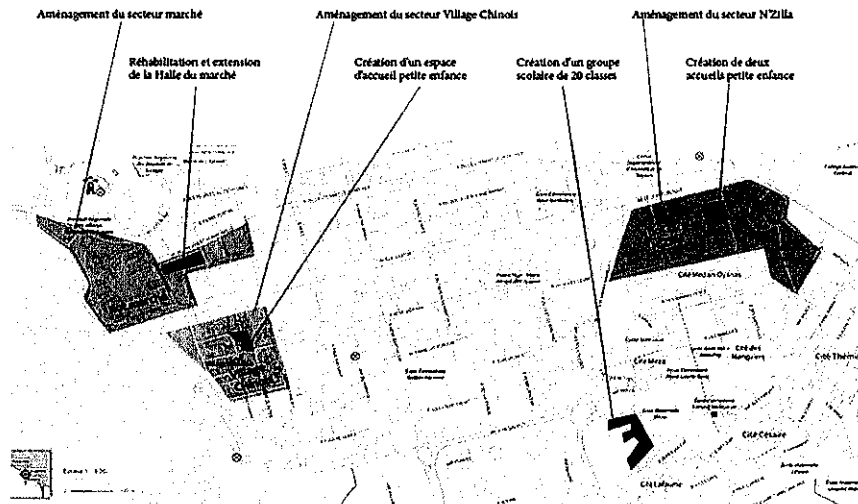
Aménagement du secteur marché

Aménagement du secteur Village Chinois

Aménagement du secteur N'Zila

Réhabilitation et extension de la Halle du marché

Création d'un espace d'accueil petite enfance

Création d'un groupe scolaire de 20 classes

Création de deux accueils petite enfance

Cité Médan Oyénas

Cité des Manguiers

Cité Thémire

Cité Césaire

Cité Lafaurie

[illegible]